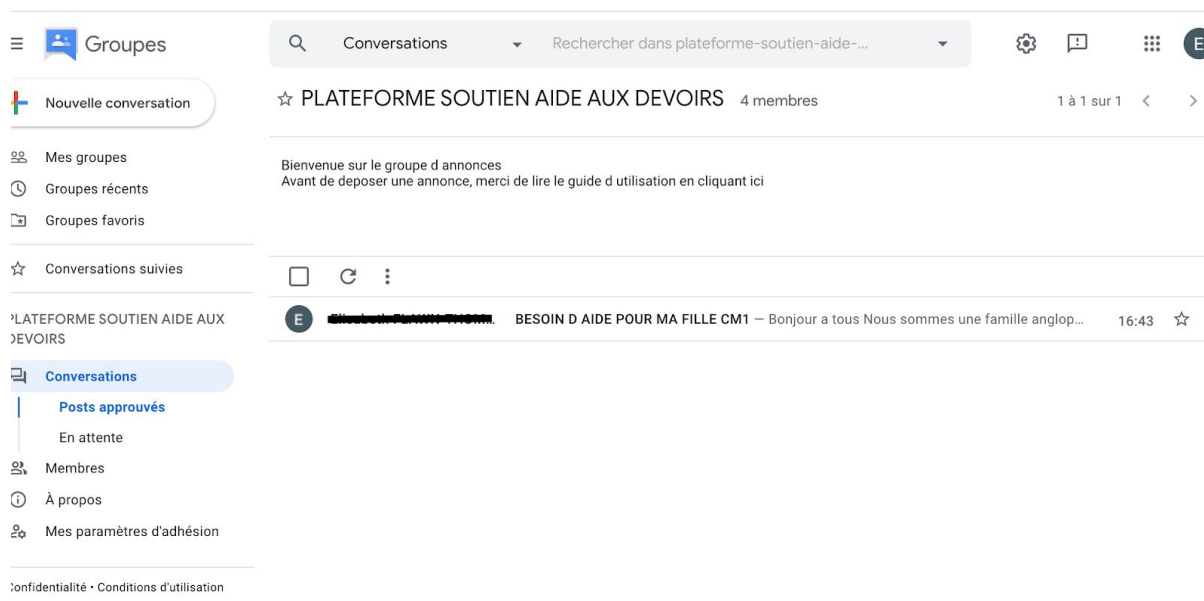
Groupes

Conversations

Rechercher dans plateforme-soutien-aide-...

E

Nouvelle conversation

Mes groupes
Groupes récents
Groupes favoris

Conversations suivies

PLATEFORME SOUTIEN AIDE AUX DEVOIRS

Conversations
Posts approuvés
En attente
Membres
À propos
Mes paramètres d'adhésion

Confidentialité • Conditions d'utilisation

☆ PLATEFORME SOUTIEN AIDE AUX DEVOIRS 4 membres

1 à 1 sur 1

Bienvenue sur le groupe d annonces
Avant de deposer une annonce, merci de lire le guide d utilisation en cliquant ici

E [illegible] BESOIN D AIDE POUR MA FILLE CM1 — Bonjour a tous Nous sommes une famille anglop... 16:43